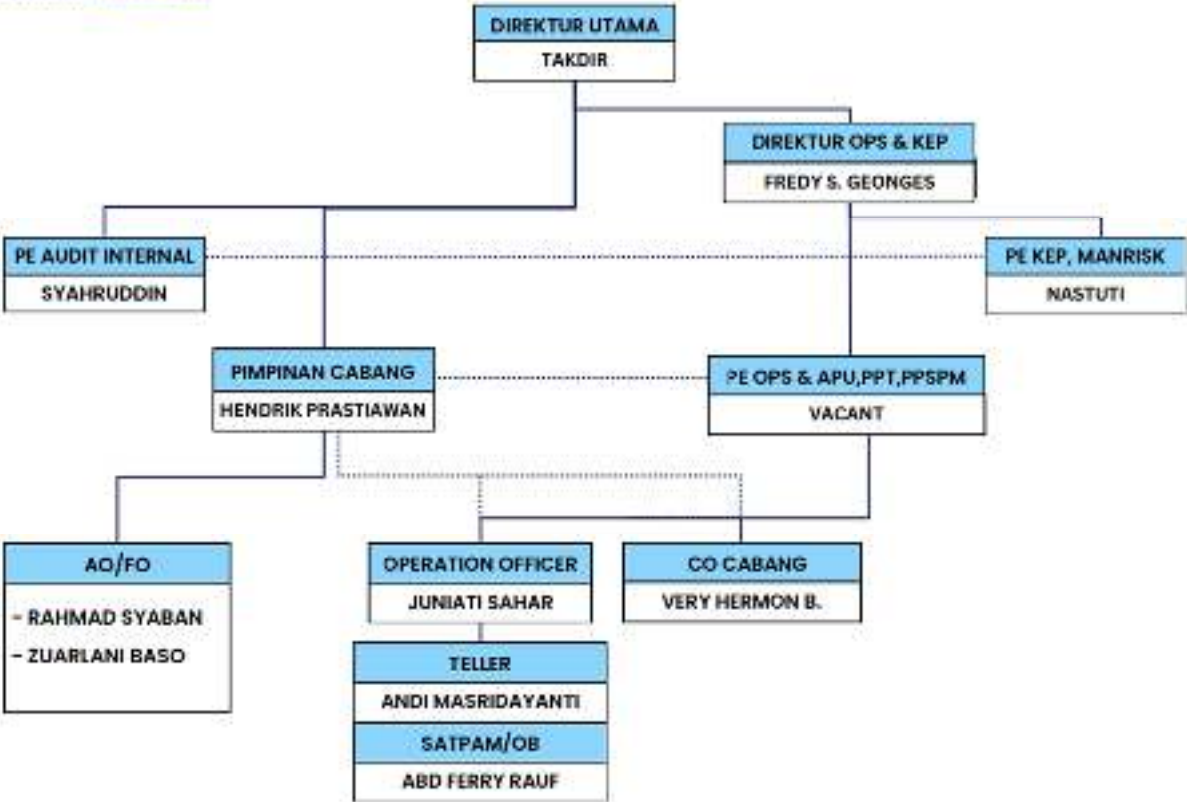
DIREKTUR UTAMA
TAKDIR

DIREKTUR OPS & KEP
FREDY S. GEONGES

PE AUDIT INTERNAL
SYAHRUDDIN

PE KEP, MANRISK
NASTUTI

PIMPINAN CABANG
HENDRIK PRASTIAWAN

PE OPS & APU,PPT,PPSPM
VACANT

AO/FO
- RAHMAD SYABAN
- ZUARLANI BASO

OPERATION OFFICER
JUNIATI SAHAR

CO CABANG
VERY HERMON B.

TELLER
ANDI MASRIDAYANTI

SATPAM/OB
ABD FERRY RAUF